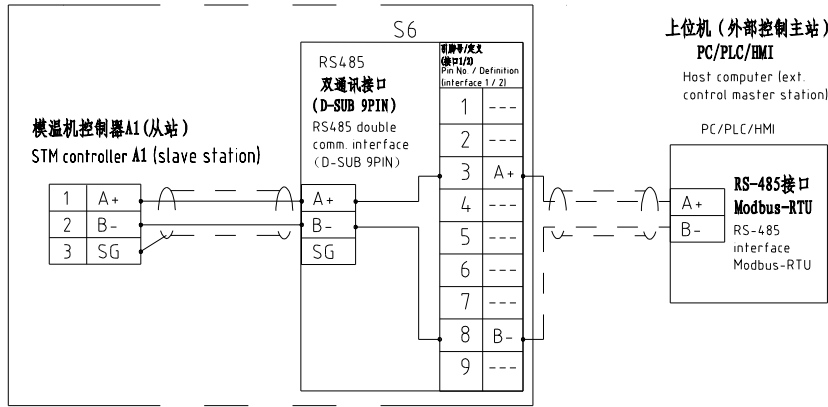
S6

上位机（外部控制主站）
PC/PLC/HMI
Host computer (ext. control master station)

PC/PLC/HMI

模温机控制器A1(从站)
STM controller A1 (slave station)

| 1 | A+ |
|---|---|
| 2 | B- |
| 3 | SG |

RS485
双通讯接口
(D-SUB 9PIN)
RS485 double comm. interface
(D-SUB 9PIN)

| A+ |
|---|
| B- |
| SG |

引脚号/定义
(接口1/2)
Pin No. / Definition
(interface 1 / 2)

| 1 | --- |
|---|---|
| 2 | --- |
| 3 | A+ |
| 4 | --- |
| 5 | --- |
| 6 | --- |
| 7 | --- |
| 8 | B- |
| 9 | --- |

| A+ |
|---|
| B- |

RS-485接口
Modbus-RTU
RS-485 interface
Modbus-RTU